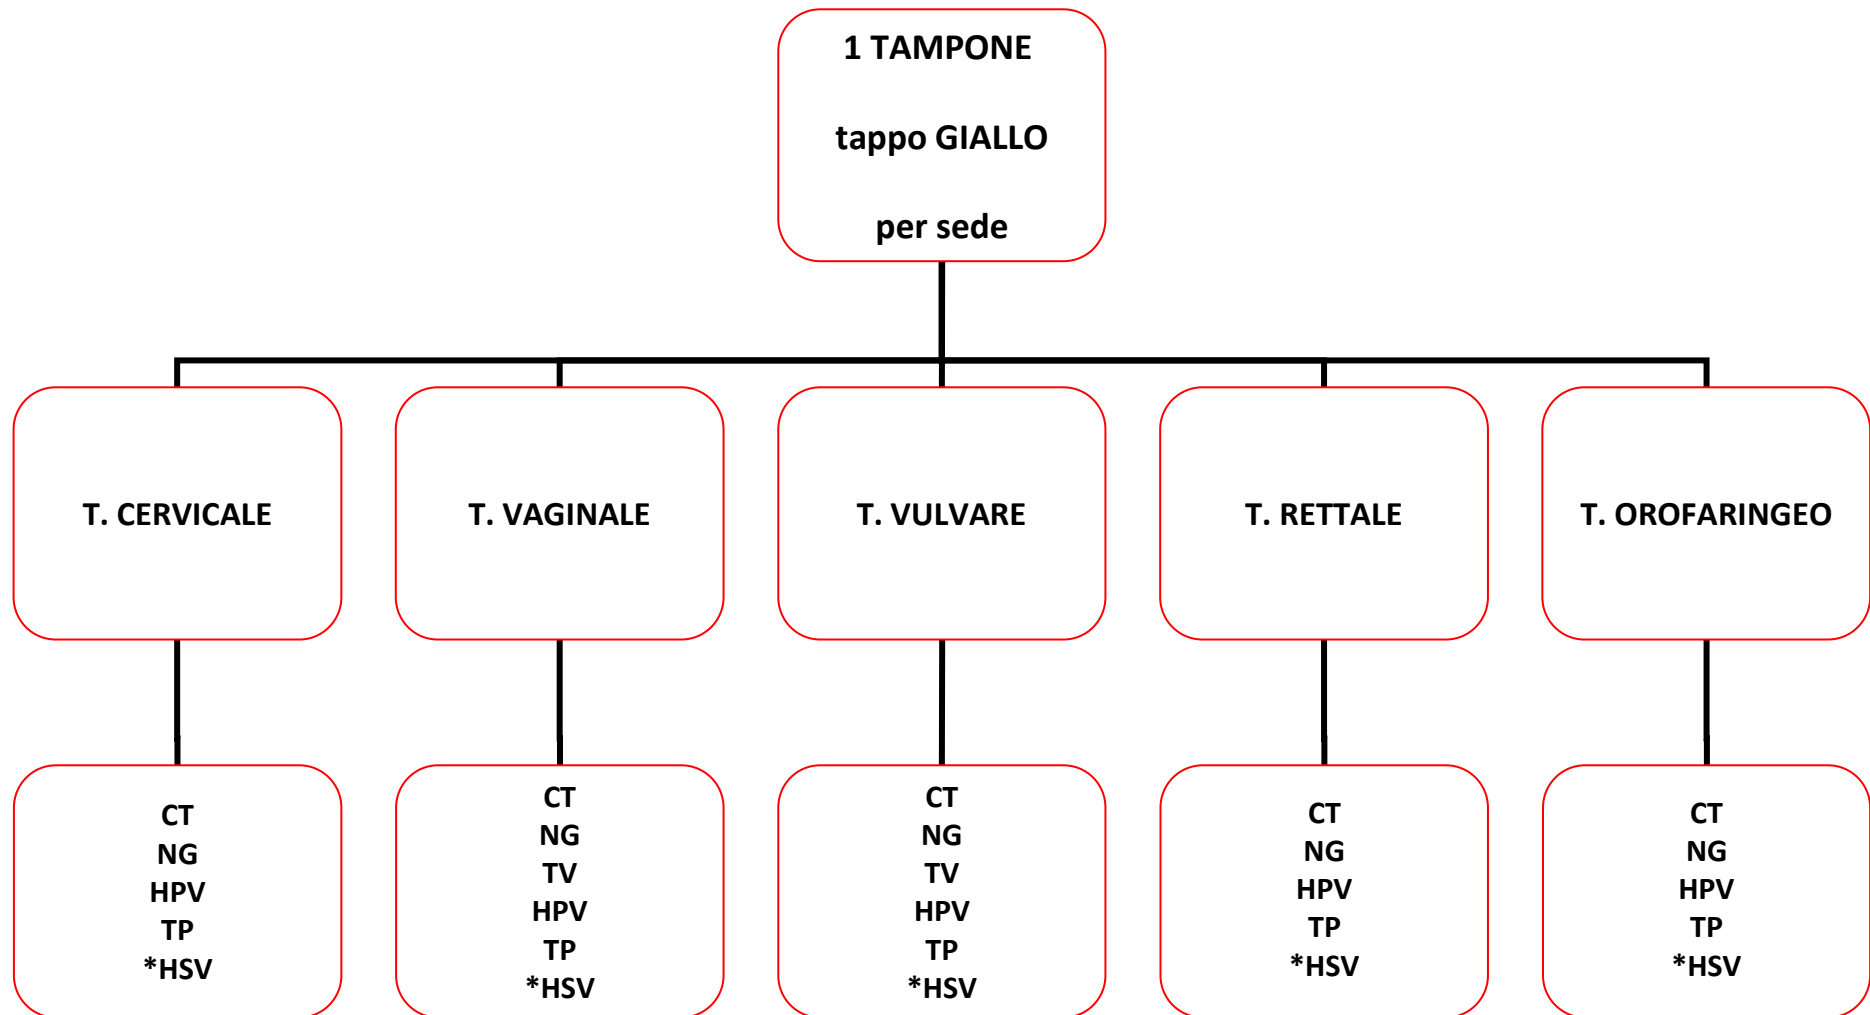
1 TAMPONE

tappo GIALLO

per sede

T. CERVICALE

T. VAGINALE

T. VULVARE

T. RETTALE

T. OROFARINGEO

CT
NG
HPV
TP
*HSV

CT
NG
TV
HPV
TP
*HSV

CT
NG
TV
HPV
TP
*HSV

CT
NG
HPV
TP
*HSV

CT
NG
HPV
TP
*HSV